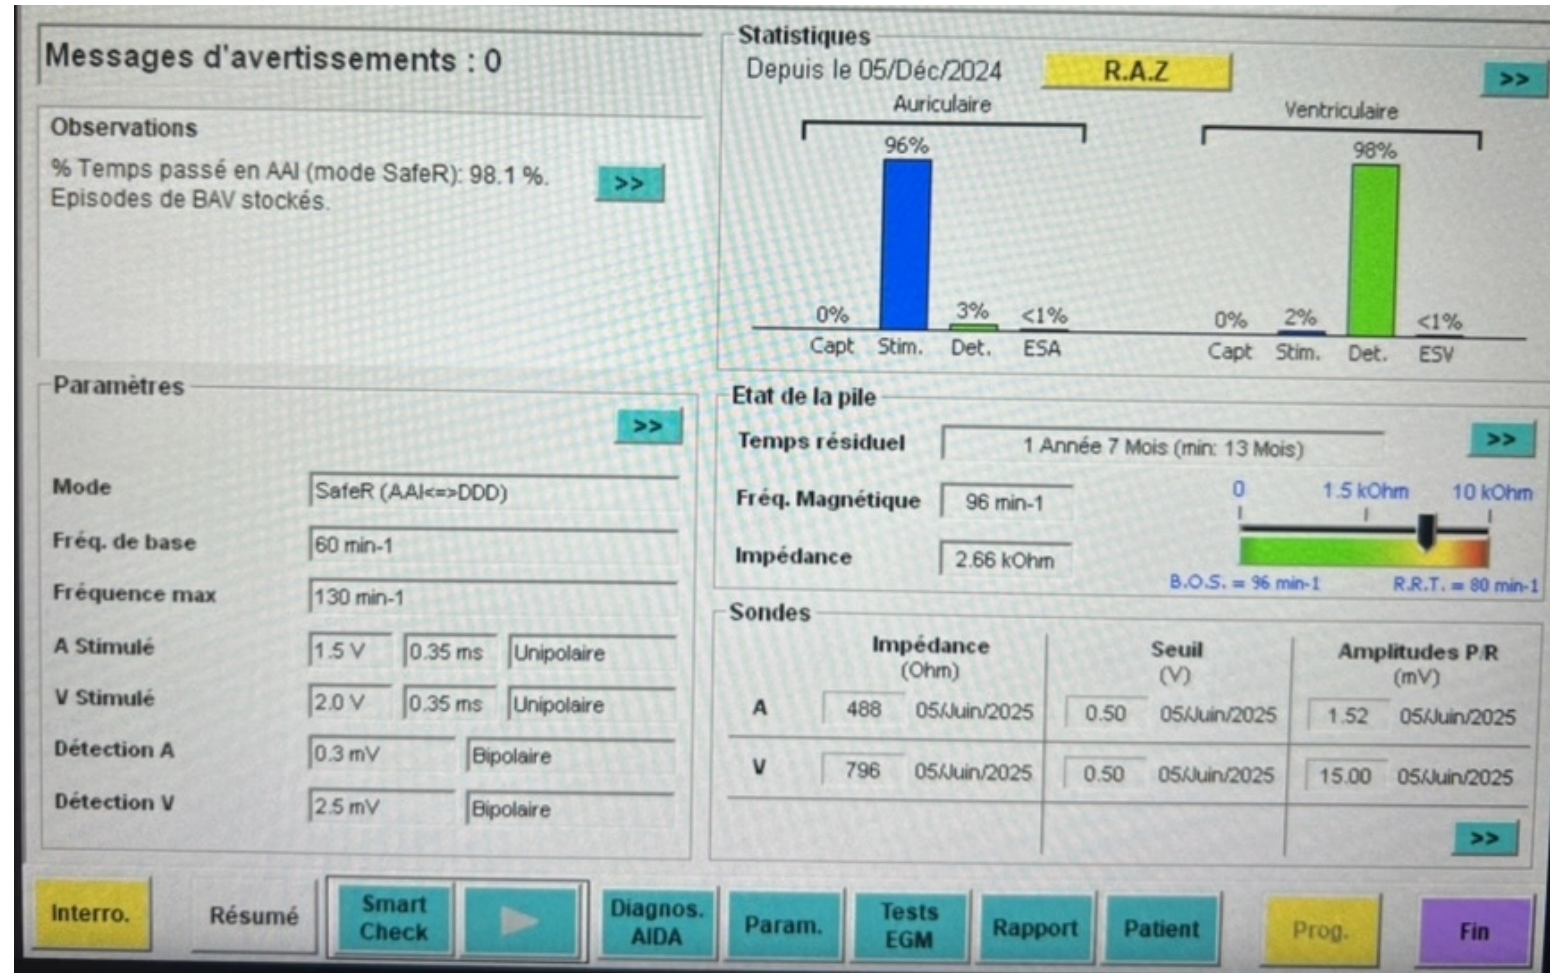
Messages d'avertissements : 0

Observations

% Temps passé en AAI (mode SafeR): 98.1 %.
Episodes de BAV stockés.

>>

Statistiques

Depuis le 05/Déc/2024 R.A.Z >>

Auriculaire

96%

0% 3% <1%

Capt Stim. Det. ESA

Ventriculaire

98%

0% 2% <1%

Capt Stim. Det. ESV

Paramètres

>>

| | | | |
|---|---|---|---|
| Mode | SafeR (AAI<=>DDD) | | |
| Fréq. de base | 60 min-1 | | |
| Fréquence max | 130 min-1 | | |
| A Stimulé | 1.5 V | 0.35 ms | Unipolaire |
| V Stimulé | 2.0 V | 0.35 ms | Unipolaire |
| Détection A | 0.3 mV | Bipolaire | |
| Détection V | 2.5 mV | Bipolaire | |

Etat de la pile

Temps résiduel 1 Année 7 Mois (min: 13 Mois) >>

Fréq. Magnétique 96 min-1

Impédance 2.66 kOhm

0 1.5 kOhm 10 kOhm

B.O.S. = 96 min-1 R.R.T. = 80 min-1

Sondes

| | Impédance (Ohm) | | Seuil (V) | | Amplitudes P/R (mV) | |
|---|---|---|---|---|---|---|
| A | 488 | 05/Juin/2025 | 0.50 | 05/Juin/2025 | 1.52 | 05/Juin/2025 |
| V | 796 | 05/Juin/2025 | 0.50 | 05/Juin/2025 | 15.00 | 05/Juin/2025 |

>>

Interro. Résumé Smart Check Diagnos. AIDA Param. Tests EGM Rapport Patient Prog. Fin